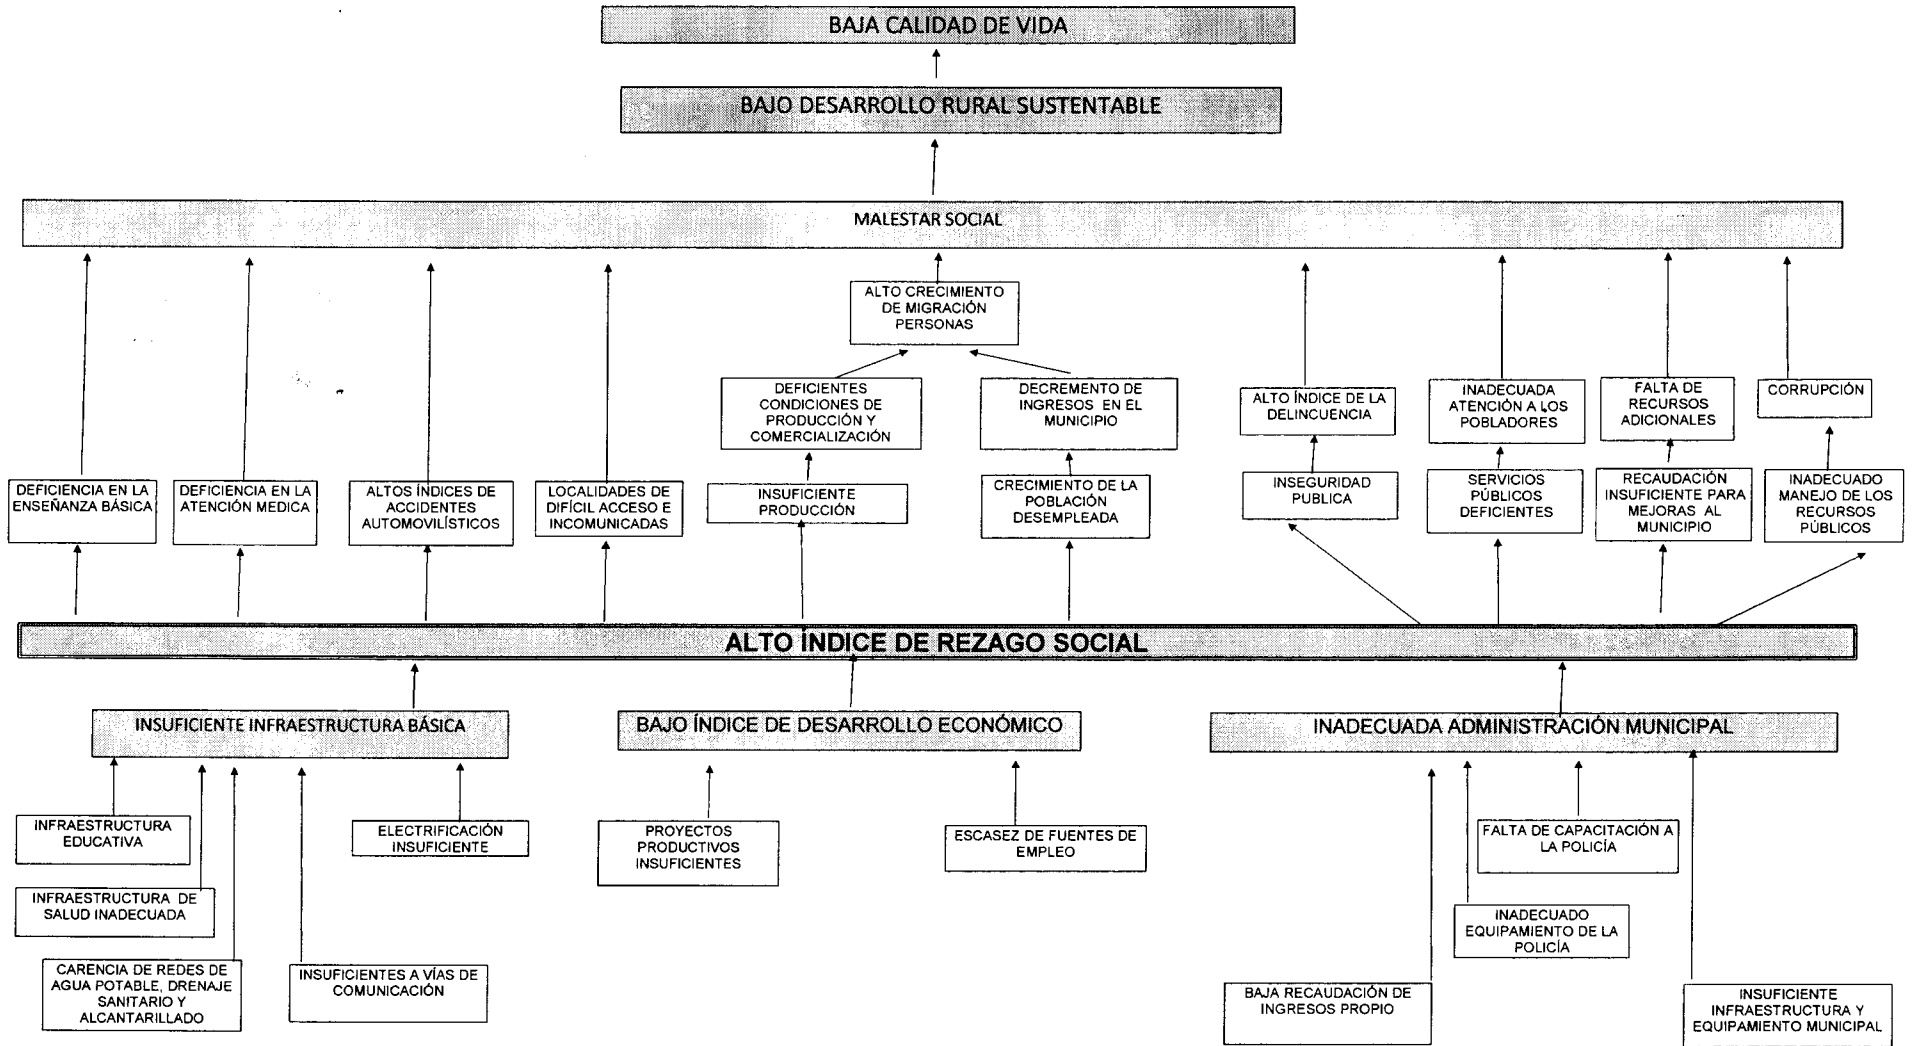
BAJA CALIDAD DE VIDA

BAJO DESARROLLO RURAL SUSTENTABLE

MALESTAR SOCIAL

ALTO CRECIMIENTO DE MIGRACIÓN PERSONAS

DEFICIENTES CONDICIONES DE PRODUCCIÓN Y COMERCIALIZACIÓN

DECREMENTO DE INGRESOS EN EL MUNICIPIO

ALTO ÍNDICE DE LA DELINCUENCIA

INADECUADA ATENCIÓN A LOS POBLADORES

FALTA DE RECURSOS ADICIONALES

CORRUPCIÓN

DEFICIENCIA EN LA ENSEÑANZA BÁSICA

DEFICIENCIA EN LA ATENCIÓN MEDICA

ALTOS ÍNDICES DE ACCIDENTES AUTOMOVILÍSTICOS

LOCALIDADES DE DIFÍCIL ACCESO E INCOMUNICADAS

INSUFICIENTE PRODUCCIÓN

CRECIMIENTO DE LA POBLACIÓN DESEMPLEADA

INSEGURIDAD PUBLICA

SERVICIOS PÚBLICOS DEFICIENTES

RECAUDACIÓN INSUFICIENTE PARA MEJORAS AL MUNICIPIO

INADECUADO MANEJO DE LOS RECURSOS PÚBLICOS

ALTO ÍNDICE DE REZAGO SOCIAL

INSUFICIENTE INFRAESTRUCTURA BÁSICA

BAJO ÍNDICE DE DESARROLLO ECONÓMICO

INADECUADA ADMINISTRACIÓN MUNICIPAL

INFRAESTRUCTURA EDUCATIVA

ELECTRIFICACIÓN INSUFICIENTE

INFRAESTRUCTURA DE SALUD INADECUADA

CARENCIA DE REDES DE AGUA POTABLE, DRENAJE SANITARIO Y ALCANTARILLADO

INSUFICIENTES A VÍAS DE COMUNICACIÓN

PROYECTOS PRODUCTIVOS INSUFICIENTES

ESCASEZ DE FUENTES DE EMPLEO

FALTA DE CAPACITACIÓN A LA POLICÍA

INADECUADO EQUIPAMIENTO DE LA POLICÍA

BAJA RECAUDACIÓN DE INGRESOS PROPIO

INSUFICIENTE INFRAESTRUCTURA Y EQUIPAMIENTO MUNICIPAL